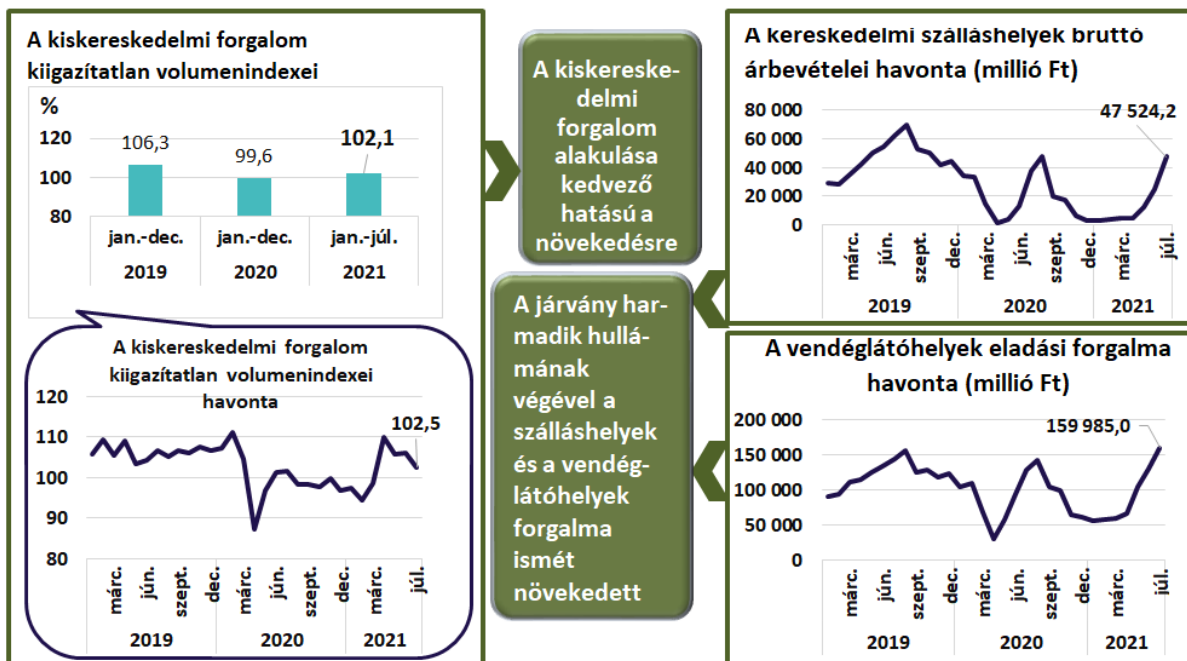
A kiskereskedelmi forgalom kiigazítatlan volumenindexei

%

120
100
80

106,3
99,6
102,1

jan.-dec. 2019
jan.-dec. 2020
jan.-júl. 2021

A kiskereskedelmi forgalom alakulása kedvező hatású a növekedésre

A kereskedelmi szálláshelyek bruttó árbevételei havonta (millió Ft)

80 000
60 000
40 000
20 000
0

47 524,2

márc. jún. szept. dec. márc. jún. szept. dec. márc. júl.
2019 2020 2021

A kiskereskedelmi forgalom kiigazítatlan volumenindexei havonta

120
110
100
90
80

102,5

márc. jún. szept. dec. márc. jún. szept. dec. márc. júl.
2019 2020 2021

A járvány harmadik hullámának végével a szálláshelyek és a vendéglátóhelyek forgalma ismét növekedett

A vendéglátóhelyek eladási forgalma havonta (millió Ft)

200 000
150 000
100 000
50 000
0

159 985,0

márc. jún. szept. dec. márc. jún. szept. dec. márc. júl.
2019 2020 2021